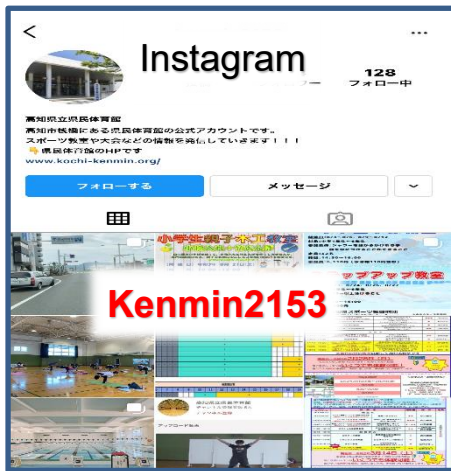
<
...
Instagram
128
フォロー中

高知県立県民体育館
高知市桟橋にある県民体育館の公式アカウントです。
スポーツ教室や大会などの情報を発信していきます！！！
👇県民体育館のHPです
www.kochi-kenmin.org/

フォローする
メッセージ

小学生親子ネオ教室
ップアップ教室
Kenmin2153
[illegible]